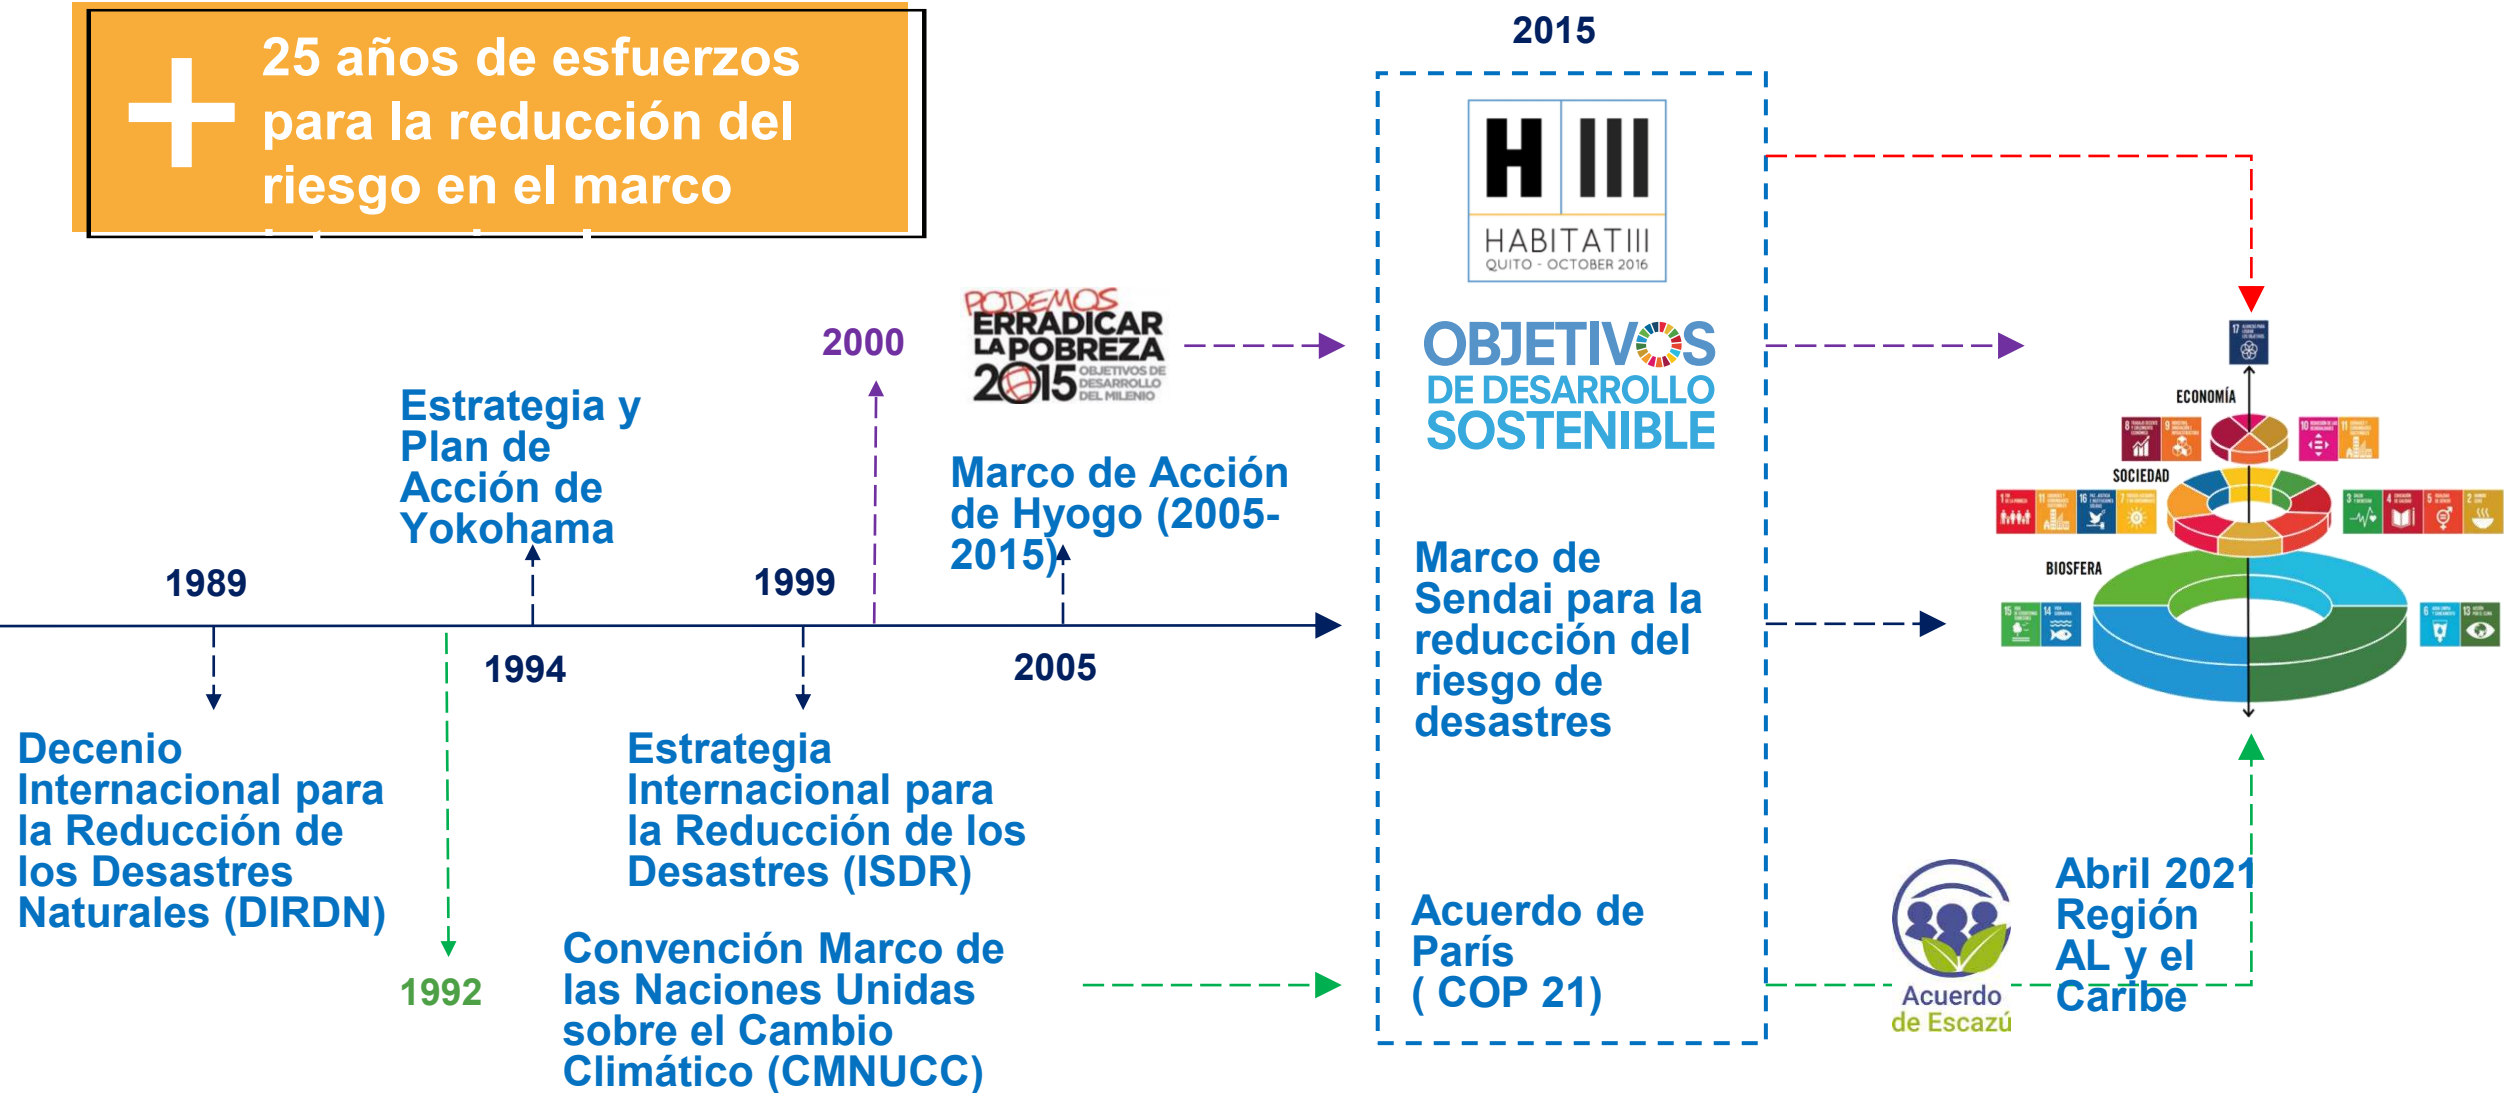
25 años de esfuerzos para la reducción del riesgo en el marco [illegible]

2015

HABITAT III
QUITO - OCTOBER 2016

OBJETIVOS DE DESARROLLO SOSTENIBLE

PODEMOS ERRADICAR LA POBREZA 2015 OBJETIVOS DE DESARROLLO DEL MILENIO

2000

Estrategia y Plan de Acción de Yokohama

Marco de Acción de Hyogo (2005-2015)

1989

1999

1994

2005

Marco de Sendai para la reducción del riesgo de desastres

ECONOMÍA

SOCIEDAD

BIOSFERA

Decenio Internacional para la Reducción de los Desastres Naturales (DIRDN)

Estrategia Internacional para la Reducción de los Desastres (ISDR)

1992

Convención Marco de las Naciones Unidas sobre el Cambio Climático (CMNUCC)

Acuerdo de París ( COP 21)

Acuerdo de Escazú

Abril 2021 Región AL y el Caribe